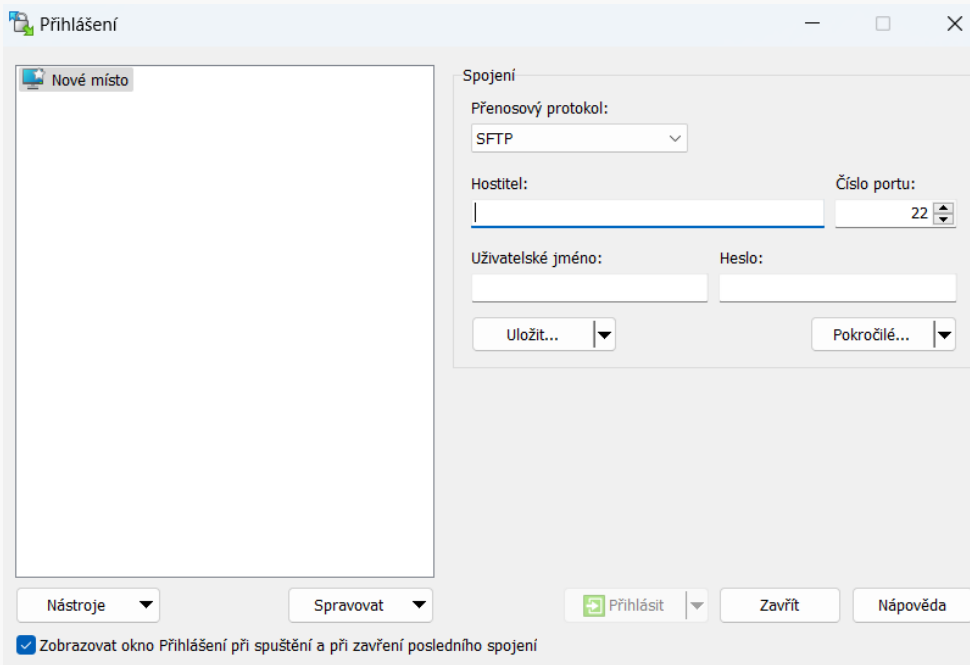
Přihlášení

Nové místo

Spojení

Přenosový protokol:

SFTP

Hostitel:

Číslo portu:

22

Uživatelské jméno:

Heslo:

Uložit...

Pokročilé...

Nástroje

Spravovat

Přihlásit

Zavřít

Nápověda

Zobrazovat okno Přihlášení při spuštění a při zavření posledního spojení